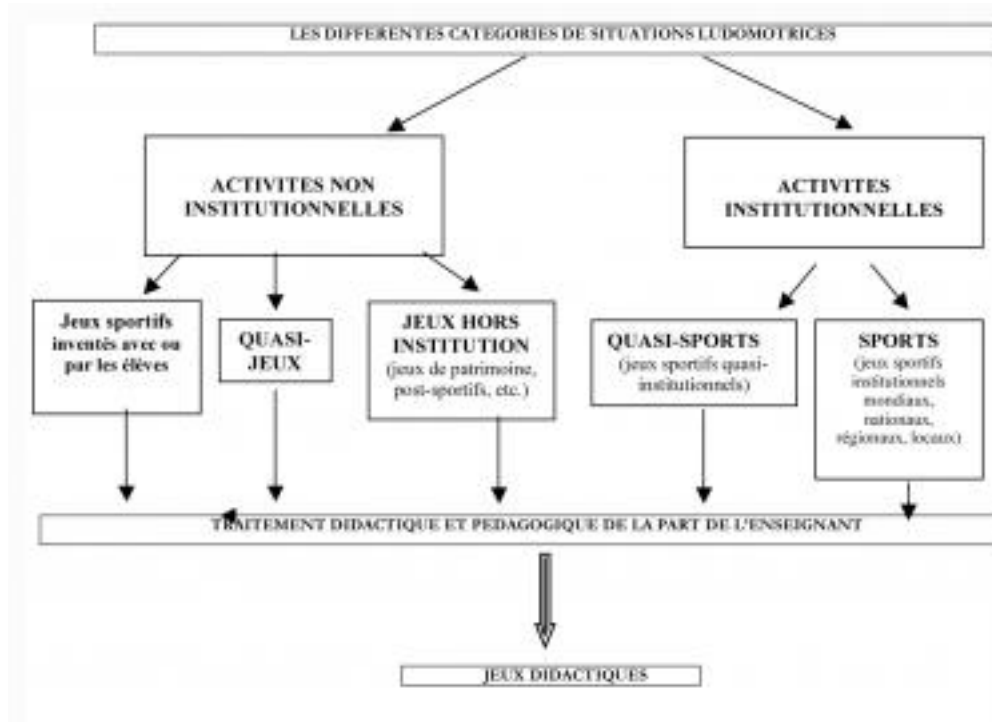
LES DIFFERENTES CATEGORIES DE SITUATIONS LUDOMOTRICES

ACTIVITES NON INSTITUTIONNELLES

ACTIVITES INSTITUTIONNELLES

Jeux sportifs inventés avec ou par les élèves

QUASI-JEUX

JEUX HORS INSTITUTION (jeux de patrimoine, post-sportifs, etc.)

QUASI-SPORTS (jeux sportifs quasi-institutionnels)

SPORTS (jeux sportifs institutionnels mondiaux, nationaux, régionaux, locaux)

TRAITEMENT DIDACTIQUE ET PEDAGOGIQUE DE LA PART DE L'ENSEIGNANT

JEUX DIDACTIQUES